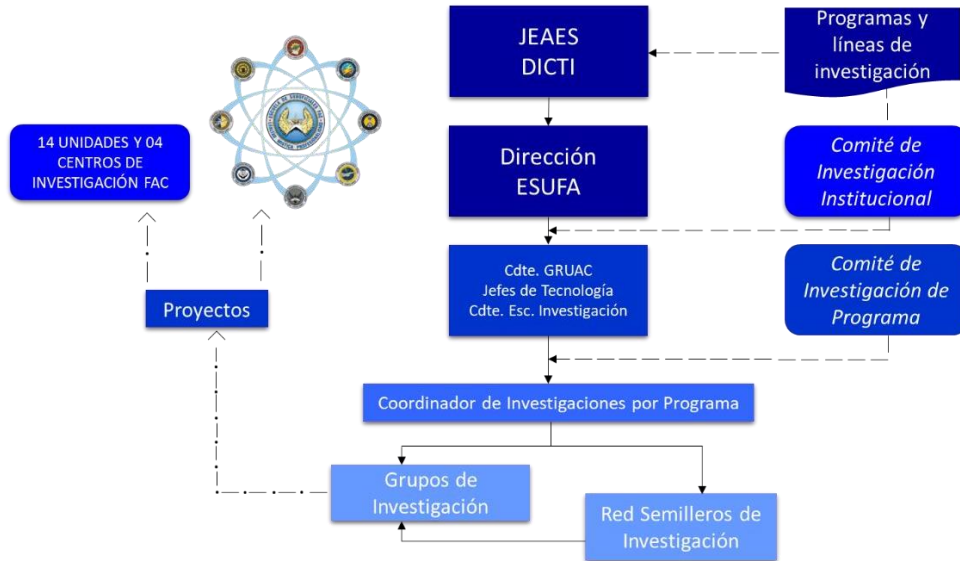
14 UNIDADES Y 04 CENTROS DE INVESTIGACIÓN FAC

JEAES
DICTI

Programas y líneas de investigación

Dirección
ESUFA

Comité de Investigación Institucional

Cdte. GRUAC
Jefes de Tecnología
Cdte. Esc. Investigación

Comité de Investigación de Programa

Proyectos

Coordinador de Investigaciones por Programa

Grupos de Investigación

Red Semilleros de Investigación